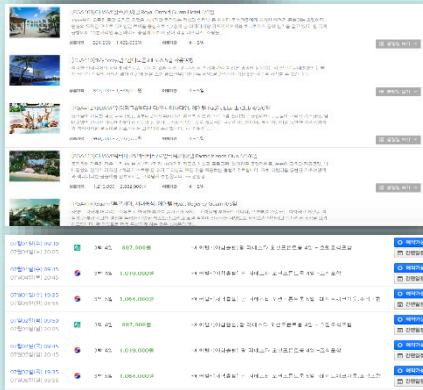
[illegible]
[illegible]
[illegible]
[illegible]
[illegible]
07월01일(목) 19:15 07월05일(월) 20:05 3박 4일 897,900원 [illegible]
07월01일(목) 19:35 07월05일(월) 20:45 3박 4일 1,019,000원 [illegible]
07월01일(목) 19:35 07월05일(월) 20:45 3박 4일 1,064,000원 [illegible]
07월01일(목) 19:15 07월05일(월) 20:05 3박 4일 897,900원 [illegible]
07월01일(목) 19:35 07월05일(월) 20:45 3박 4일 1,019,000원 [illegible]
07월01일(목) 19:35 07월05일(월) 20:45 3박 4일 1,064,000원 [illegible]